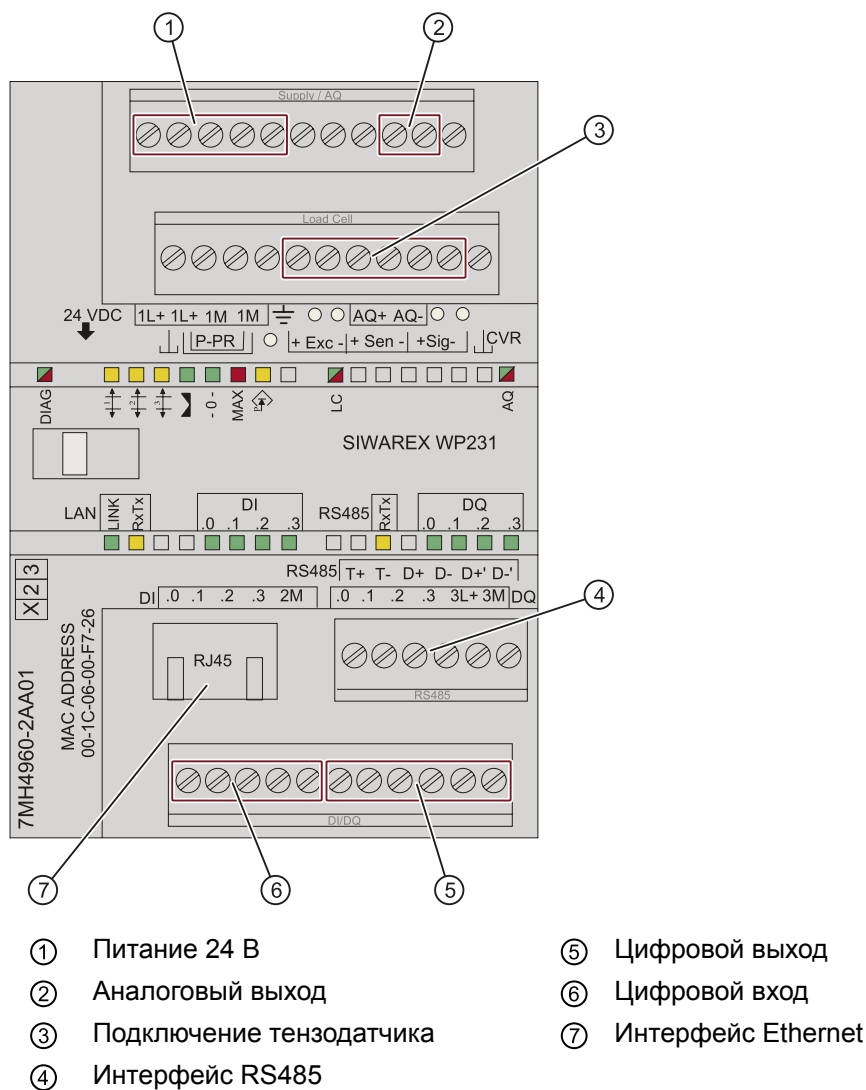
①
②
③

Supply / AQ

Load Cell

24 VDC 1L+ 1L+ 1M 1M AQ+ AQ-
P-PR + Exc - + Sen - +Sig- CVR

DIAG
-0-
MAX
LC
AQ

SIWAREX WP231

LAN LINK RxTx
DI .0 .1 .2 .3
RS485 RxTx
DQ .0 .1 .2 .3

X 2 3
RS485 T+ T- D+ D- D+' D-'
DI .0 .1 .2 .3 2M
.0 .1 .2 .3 3L+ 3M DQ

7MH4960-2AA01
MAC ADDRESS 00-1C-06-00-F7-26

RJ45

RS485

④

DI/DQ

⑦ ⑥ ⑤

① Питание 24 В
② Аналоговый выход
③ Подключение тензодатчика
④ Интерфейс RS485
⑤ Цифровой выход
⑥ Цифровой вход
⑦ Интерфейс Ethernet